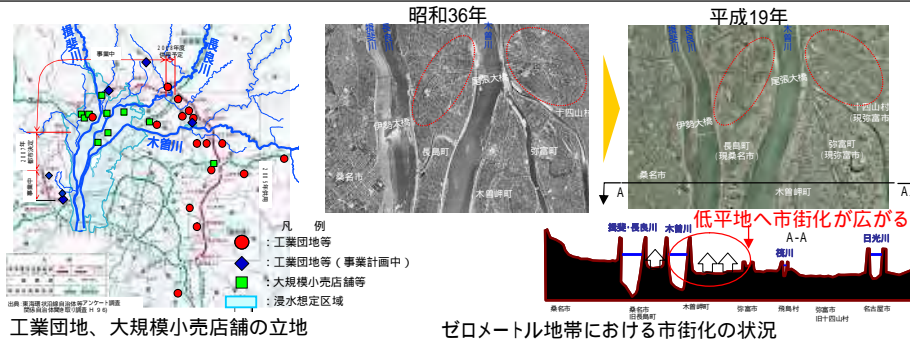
揖斐川

長良川

木曽川

事業中

凡　例

：工業団地等

：工業団地等（事業計画中）

：大規模小売店舗等

：浸水想定区域

出典：東海環状沿線自治体アンケート調査 間区長会連絡調整会議（H96）

工業団地、大規模小売店舗の立地

昭和36年

伊勢大橋

尾張大橋

長島町

弥富町

十四山村

桑名市

木曽岬町

平成19年

木曽川

尾張大橋

伊勢大橋

長島町（現桑名市）

弥富町（現弥富市）

十四山村（現弥富市）

桑名市

木曽岬町

A

A

低平地へ市街化が広がる

揖斐・長良川

木曽川

A-A

筏川

日光川

桑名市

桑名市（旧長島町）

木曽岬町

弥富市

飛島村

弥富市（旧十四山村）

名古屋市

ゼロメートル地帯における市街化の状況